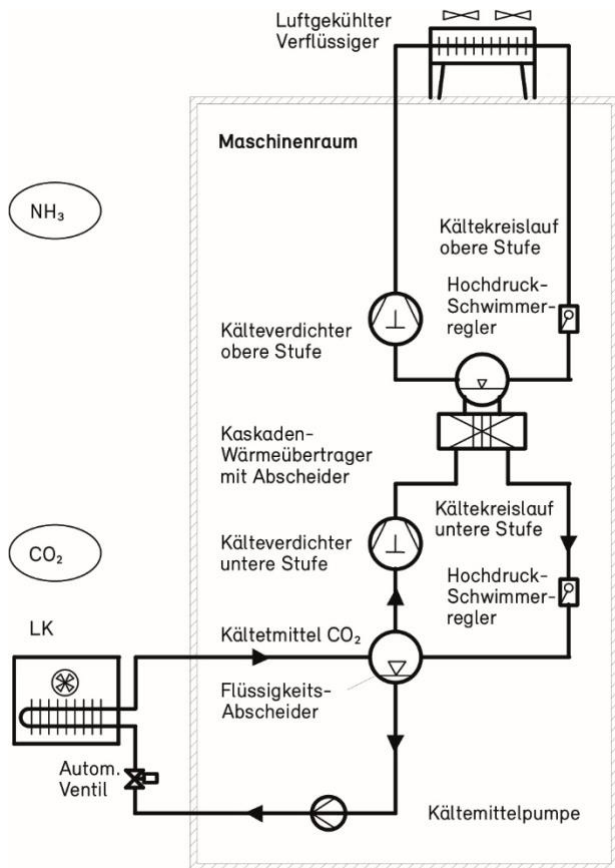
Luftgekühlter Verflüssiger

Maschinenraum

$NH_3$

Kältekreislauf obere Stufe

Hochdruck-Schwimmerregler

Kälteverdichter obere Stufe

Kaskaden-Wärmeübertrager mit Abscheider

Kältekreislauf untere Stufe

$CO_2$

Kälteverdichter untere Stufe

Hochdruck-Schwimmerregler

LK

Kältetmittel $CO_2$

Flüssigkeits-Abscheider

Autom. Ventil

Kältemittelpumpe